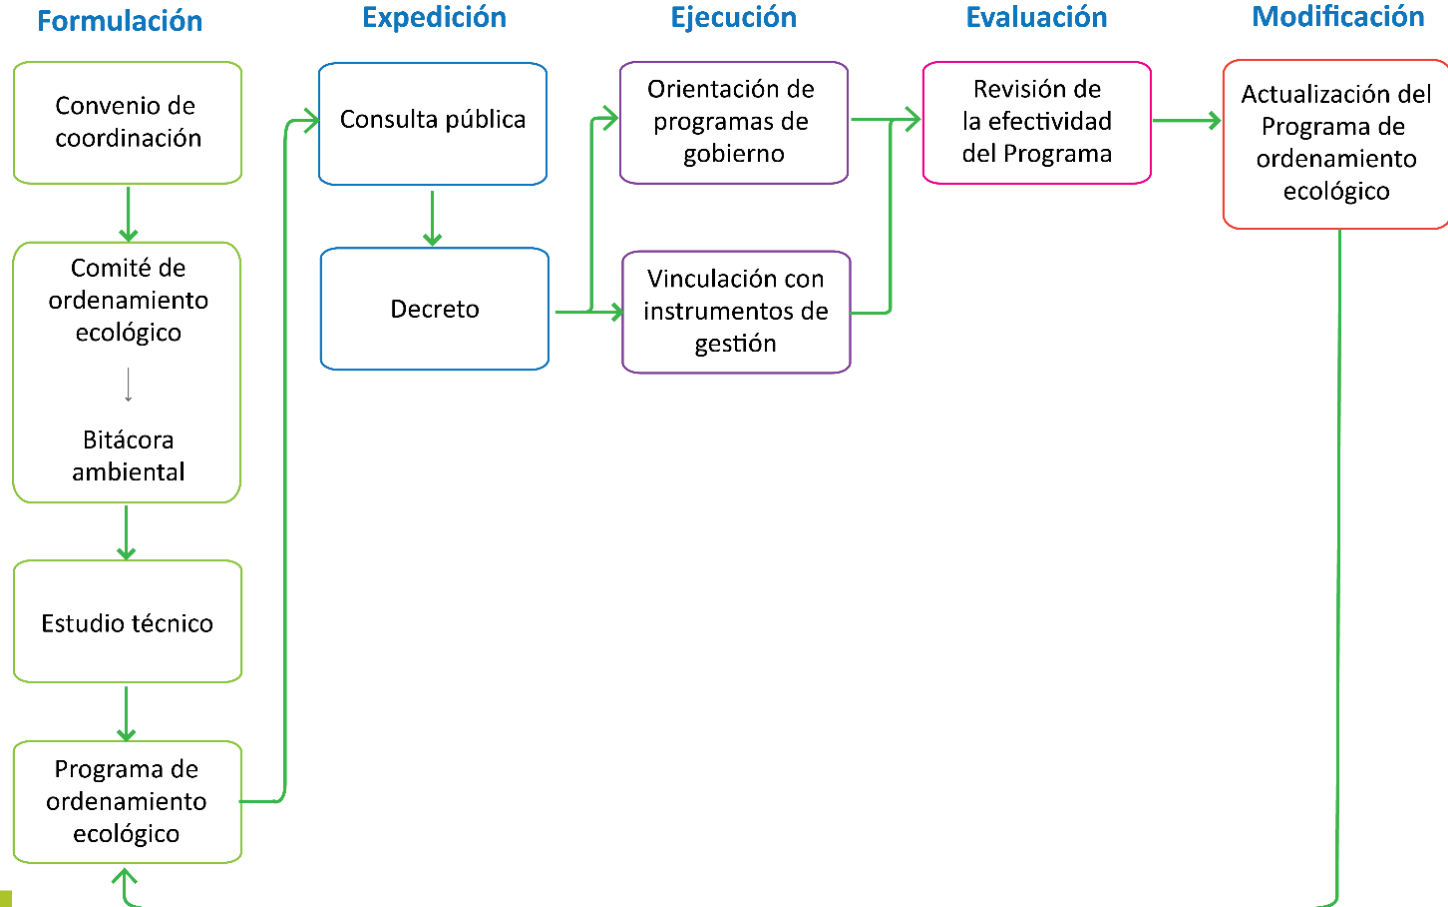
Formulación

Convenio de coordinación

Comité de ordenamiento ecológico

Bitácora ambiental

Estudio técnico

Programa de ordenamiento ecológico

Expedición

Consulta pública

Decreto

Ejecución

Orientación de programas de gobierno

Vinculación con instrumentos de gestión

Evaluación

Revisión de la efectividad del Programa

Modificación

Actualización del Programa de ordenamiento ecológico